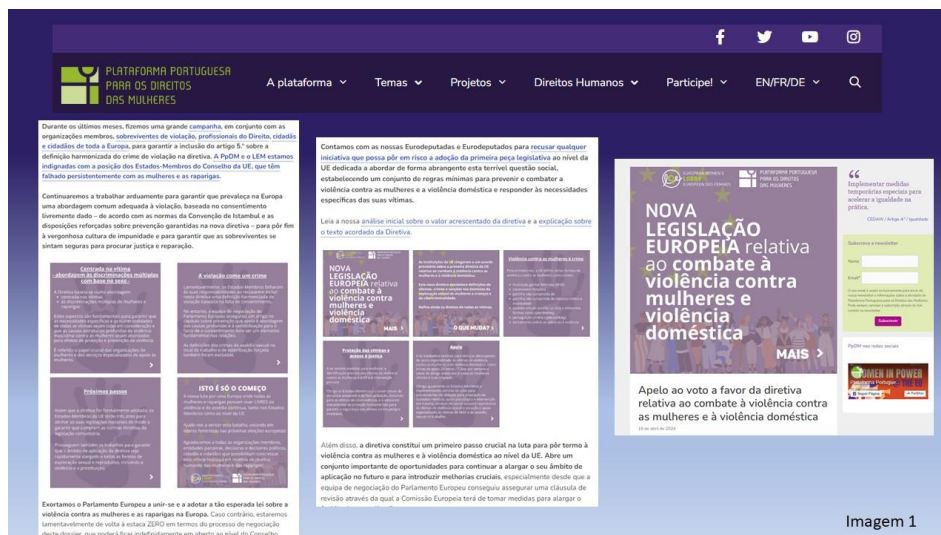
PLATAFORMA PORTUGUESA PARA OS DIREITOS DAS MULHERES

A plataforma Temas Projetos Direitos Humanos Participe! EN/FR/DE

Durante os últimos meses, fizemos uma grande campanha, em conjunto com as organizações membros, sobreviventes de violação, profissionais do Direito, cidadãs e cidadãos de toda a Europa, para garantir a inclusão do artigo 5.º sobre a definição harmonizada do crime de violação na diretiva. A PpDM e o LEM estamos indignadas com a posição dos Estados-Membros do Conselho da UE, que têm falhado persistentemente com as mulheres e as raparigas.

Continuaremos a trabalhar arduamente para garantir que prevaleça na Europa uma abordagem comum adequada à violação, baseada no consentimento livremente dado – de acordo com as normas da Convenção de Istambul e as disposições reforçadas sobre prevenção garantidas na nova diretiva – para pôr fim à vergonhosa cultura de impunidade e para garantir que as sobreviventes se sintam seguras para procurar justiça e reparação.

Centrada na vítima - abordagem às discriminações múltiplas com base no sexo

A violação como um crime

Próximos passos

ISTO É SÓ O COMEÇO

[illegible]

Exortamos o Parlamento Europeu a unir-se e a adotar a tão esperada lei sobre a violência contra as mulheres e as raparigas na Europa. Caso contrário, estaremos lamentavelmente de volta à estaca ZERO em termos do processo de negociação deste dossier, que poderá ficar indefinidamente em aberto ao nível do Conselho.

Contamos com as nossas Eurodeputadas e Eurodeputados para recusar qualquer iniciativa que possa pôr em risco a adoção da primeira peça legislativa ao nível da UE dedicada a abordar de forma abrangente esta terrível questão social, estabelecendo um conjunto de regras mínimas para prevenir e combater a violência contra as mulheres e a violência doméstica e responder às necessidades específicas das suas vítimas.

Leia a nossa análise inicial sobre o valor acrescentado da diretiva e a explicação sobre o texto acordado da Diretiva.

NOVA LEGISLAÇÃO EUROPEIA relativa ao combate à violência contra mulheres e violência doméstica
MAIS

O QUE MUDA?

Violência contra as mulheres é crime

Proteção das vítimas e acesso à justiça

Apoio

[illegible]

Além disso, a diretiva constitui um primeiro passo crucial na luta para pôr termo à violência contra as mulheres e à violência doméstica ao nível da UE. Abre um conjunto importante de oportunidades para continuar a alargar o seu âmbito de aplicação no futuro e para introduzir melhorias cruciais, especialmente desde que a equipa de negociação do Parlamento Europeu conseguiu assegurar uma cláusula de revisão através da qual a Comissão Europeia terá de tomar medidas para alargar o

LOBBY EUROPEU DAS MULHERES
PLATAFORMA PORTUGUESA PARA OS DIREITOS DAS MULHERES

NOVA LEGISLAÇÃO EUROPEIA relativa ao combate à violência contra mulheres e violência doméstica
MAIS

Apelo ao voto a favor da diretiva relativa ao combate à violência contra as mulheres e à violência doméstica

16 de abril de 2024

Implementar medidas temporárias especiais para acelerar a igualdade na prática.

CEDAW | Artigo 4.º | Igualdade

Subscreva a newsletter
Nome
Email
Subscrever

PpDM nas redes sociais

WOMEN IN POWER

Imagem 1